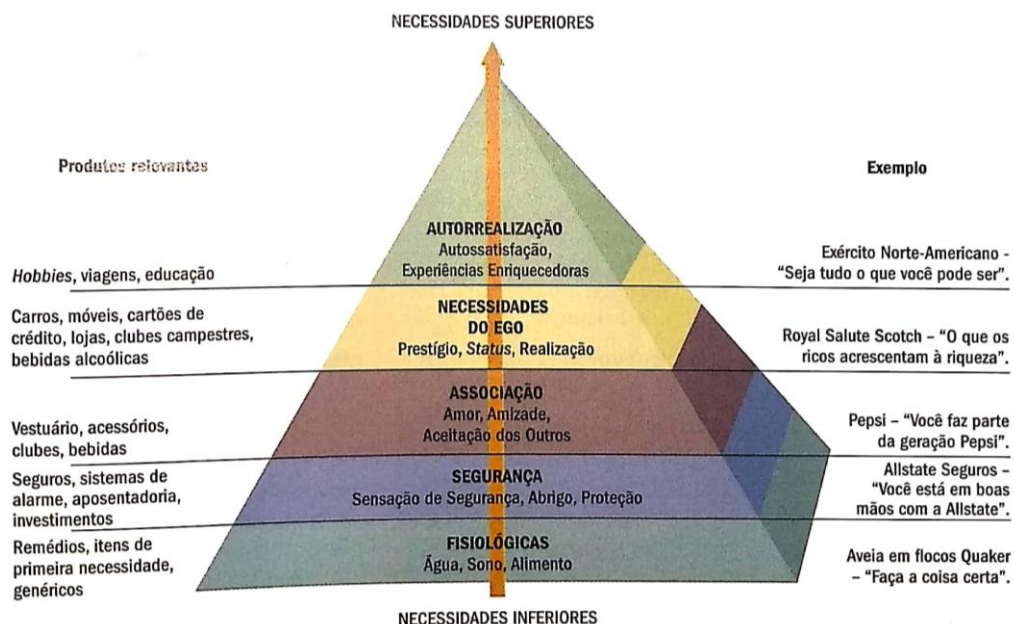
NECESSIDADES SUPERIORES

Produtos relevantes

Exemplo

AUTORREALIZAÇÃO
Autossatisfação, Experiências Enriquecedoras

*Hobbies*, viagens, educação

Exército Norte-Americano - "Seja tudo o que você pode ser".

NECESSIDADES DO EGO
Prestígio, *Status*, Realização

Carros, móveis, cartões de crédito, lojas, clubes campestres, bebidas alcoólicas

Royal Salute Scotch – "O que os ricos acrescentam à riqueza".

ASSOCIAÇÃO
Amor, Amizade, Aceitação dos Outros

Vestuário, acessórios, clubes, bebidas

Pepsi – "Você faz parte da geração Pepsi".

SEGURANÇA
Sensação de Segurança, Abrigo, Proteção

Seguros, sistemas de alarme, aposentadoria, investimentos

Allstate Seguros – "Você está em boas mãos com a Allstate".

FISIOLÓGICAS
Água, Sono, Alimento

Remédios, itens de primeira necessidade, genéricos

Aveia em flocos Quaker – "Faça a coisa certa".

NECESSIDADES INFERIORES